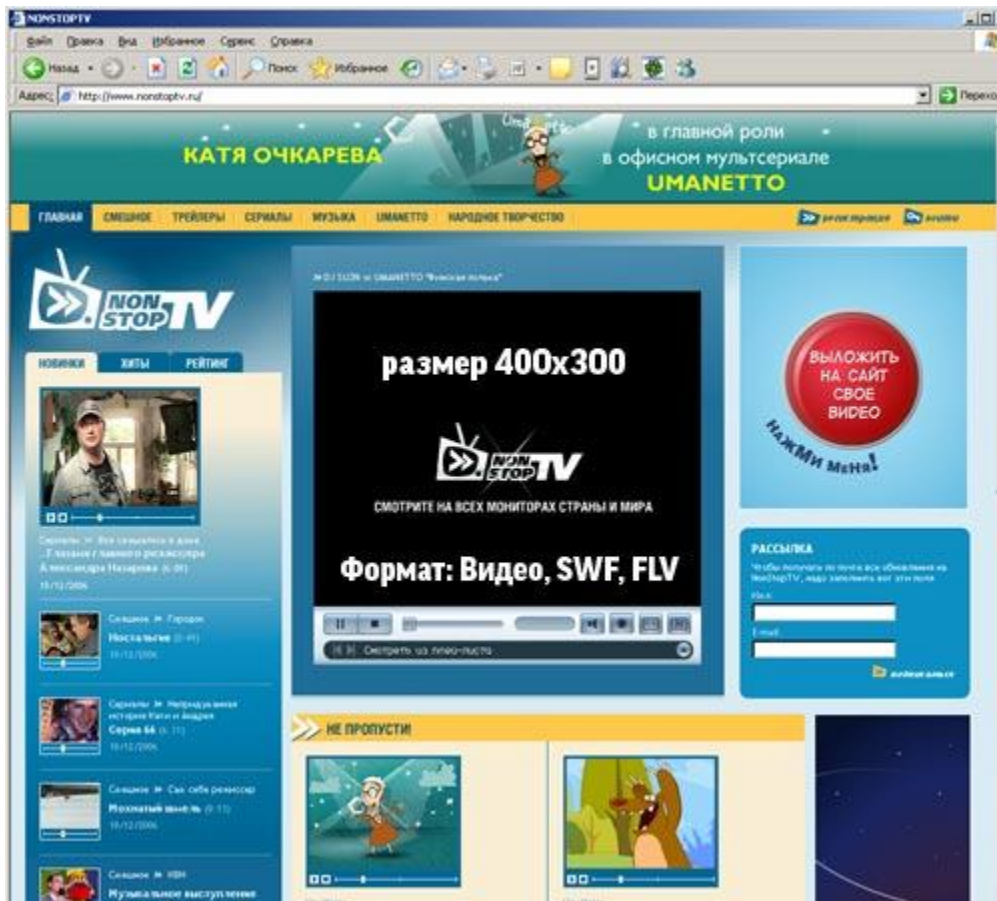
NONSTOPTV

Файл Правка Вид Избранное Сервис Справка

Назад Поиск Избранное

Адрес: http://www.nonstoptv.ru/

Переход

КАТЯ ОЧКАРЕВА

в главной роли в офисном мультсериале UMANETTO

ГЛАВНАЯ СМЕШНОЕ ТРЕЙЛЕРЫ СЕРИАЛЫ МУЗЫКА UMANETTO НАРОДНОЕ ТВОРЧЕСТВО

регистрация вход

NON STOP TV

НОВИНКИ ХИТЫ РЕЙТИНГ

Сериалы » Все сказывается в доме ..Глазами главного режиссера Александра Назарова

19/12/2006

Смешное » Городок Ностальгия

19/12/2006

Сериалы » Непридуманная история Кати и Андрея Серия 66

19/12/2006

Смешное » Сам себе режиссер Мохнатый шмель

19/12/2006

Смешное » КВН Музыкальное выступление

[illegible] UMANETTO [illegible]

размер 400x300

NON STOP TV

СМОТРИТЕ НА ВСЕХ МОНИТОРАХ СТРАНЫ И МИРА

Формат: Видео, SWF, FLV

Смотреть из плей-листа

ВЫЛОЖИТЬ НА САЙТ СВОЕ ВИДЕО

НАЖМИ МЕНЯ!

РАССЫЛКА

Чтобы получать по почте все обновления на NonStopTV, надо заполнить вот эти поля

Имя

E-mail

подписаться

НЕ ПРОПУСТИ!